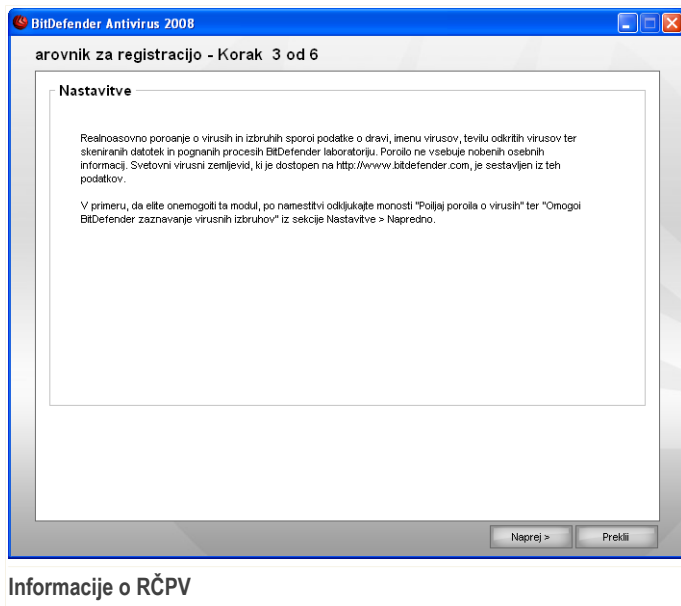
BitDefender Antivirus 2008

arovnik za registracijo - Korak 3 od 6

Nastavitve

Realnoasovno poroanje o virusih in izbruhih sporoi podatke o dravi, imenu virusov, tevilu odkritih virusov ter skeniranih datotek in pognanih procesih BitDefender laboratoriju. Poroilo ne vsebuje nobenih osebnih informacij. Svetovni virusni zemljevid, ki je dostopen na http://www.bitdefender.com, je sestavljen iz teh podatkov.

V primeru, da elite onemogoiti ta modul, po namestitvi odkljukajte monosti "Poiljaj poroila o virusih" ter "Omogoi BitDefender zaznavanje virusnih izbruhov" iz sekcije Nastavitve > Napredno.

Naprej >

Prekli

Informacije o RČPV